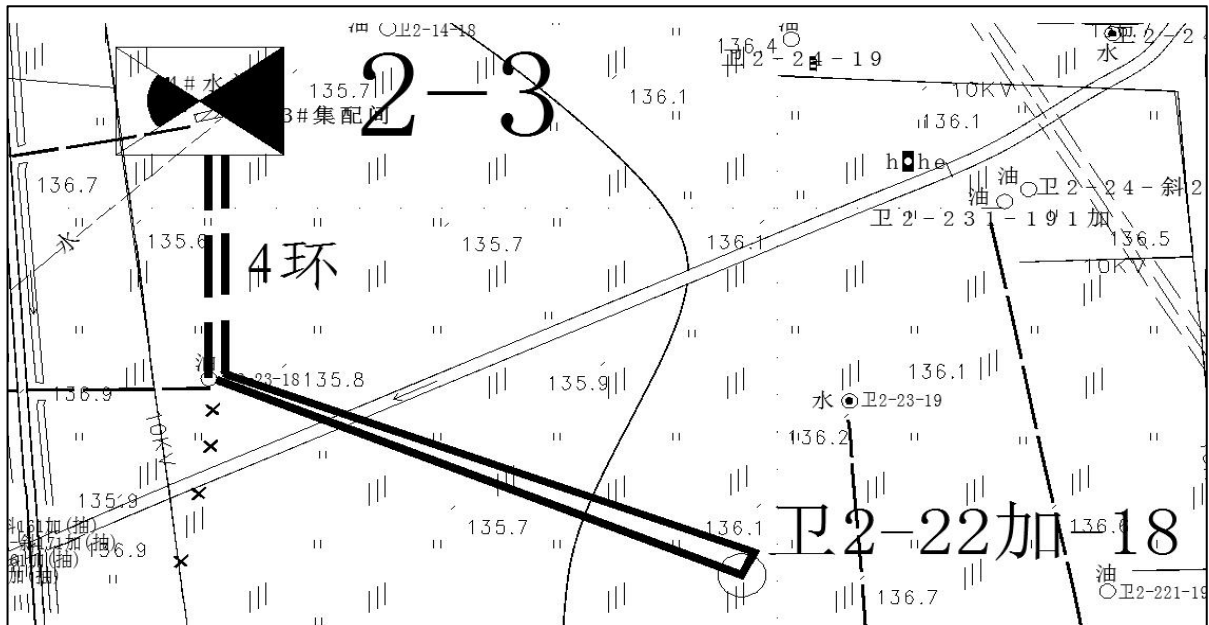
油 ○卫2-14-18
136.4 ○
卫2-24-19
○卫2-2
水
2-3
1#水
3#集配间
135.7
136.1
10KV
136.1
136.7
h●he
油
油 ○卫2-24-斜2
卫2-231-191加
136.5
10KV
水
135.6
4环
135.7
136.1
油
2-23-18135.8
136.9
135.9
136.1
水 ◉卫2-23-19
10KV
136.2
135.9
斜161加(抽)
斜171加(抽)
136.9
加(抽)
135.7
136.1
卫2-22加-18
136.6
油
○卫2-221-19
136.7